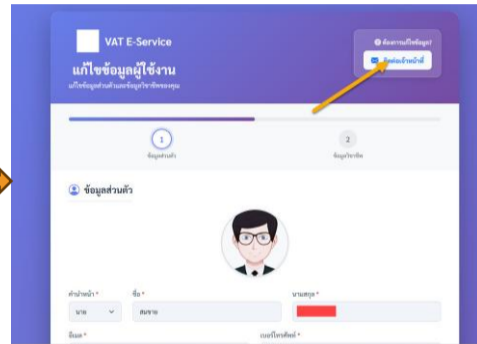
VAT E-Service
แก้ไขข้อมูลผู้ใช้งาน
แก้ไขข้อมูลส่วนตัวและข้อมูลบริษัทของคุณ

ต้องการแก้ไขข้อมูล?
ติดต่อเจ้าหน้าที่

1
ข้อมูลส่วนตัว

2
ข้อมูลบริษัท

ข้อมูลส่วนตัว

คำนำหน้า *
นาย
ชื่อ *
สมชาย
นามสกุล *

อีเมล *
เบอร์โทรศัพท์ *